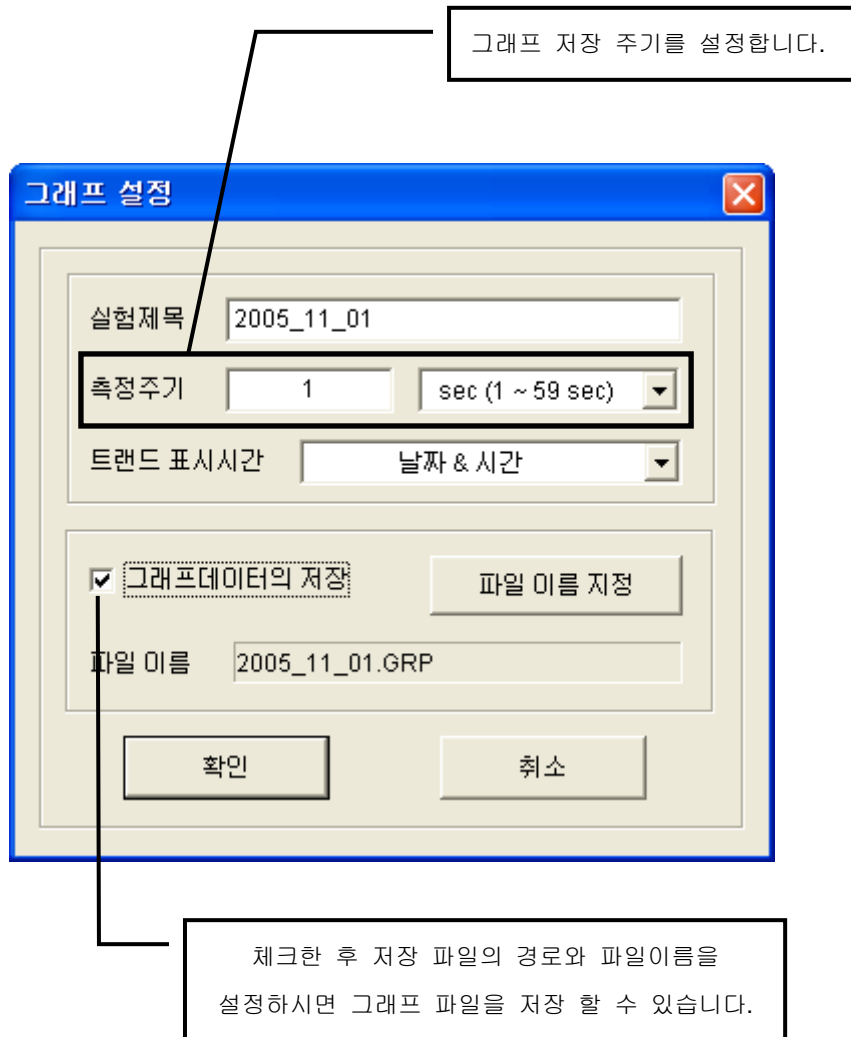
그래프 저장 주기를 설정합니다.

그래프 설정

실험제목 2005_11_01

측정주기 1 sec (1 ~ 59 sec)

트랜드 표시시간 날짜 & 시간

그래프데이터의 저장

파일 이름 지정

파일 이름 2005_11_01.GRP

확인

취소

체크한 후 저장 파일의 경로와 파일이름을 설정하시면 그래프 파일을 저장 할 수 있습니다.